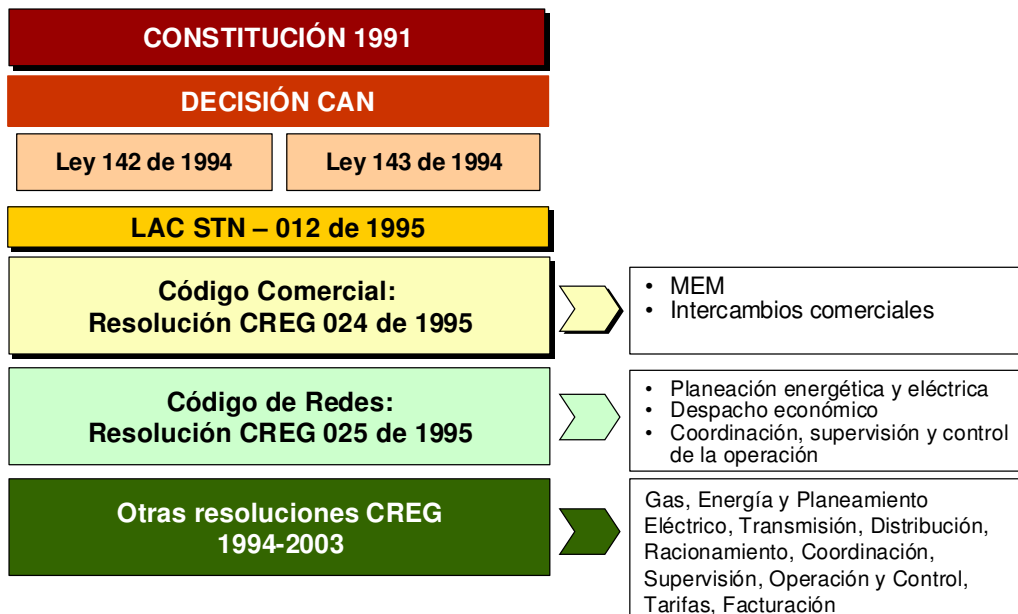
CONSTITUCIÓN 1991

DECISIÓN CAN

Ley 142 de 1994

Ley 143 de 1994

LAC STN – 012 de 1995

Código Comercial:
Resolución CREG 024 de 1995

• MEM
• Intercambios comerciales

Código de Redes:
Resolución CREG 025 de 1995

• Planeación energética y eléctrica
• Despacho económico
• Coordinación, supervisión y control de la operación

Otras resoluciones CREG
1994-2003

Gas, Energía y Planeamiento Eléctrico, Transmisión, Distribución, Racionamiento, Coordinación, Supervisión, Operación y Control, Tarifas, Facturación